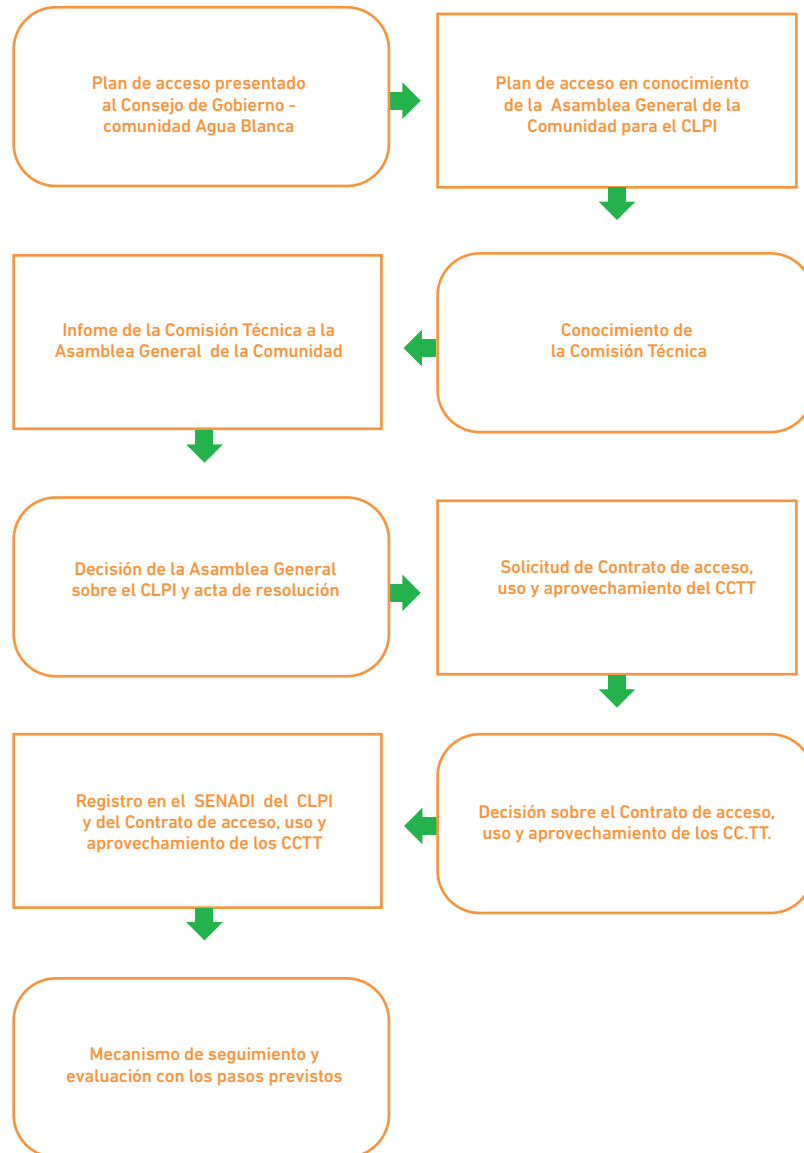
Plan de acceso presentado al Consejo de Gobierno - comunidad Agua Blanca

Plan de acceso en conocimiento de la Asamblea General de la Comunidad para el CLPI

Conocimiento de la Comisión Técnica

Infome de la Comisión Técnica a la Asamblea General de la Comunidad

Decisión de la Asamblea General sobre el CLPI y acta de resolución

Solicitud de Contrato de acceso, uso y aprovechamiento del CCTT

Decisión sobre el Contrato de acceso, uso y aprovechamiento de los CC.TT.

Registro en el SENADI del CLPI y del Contrato de acceso, uso y aprovechamiento de los CCTT

Mecanismo de seguimiento y evaluación con los pasos previstos